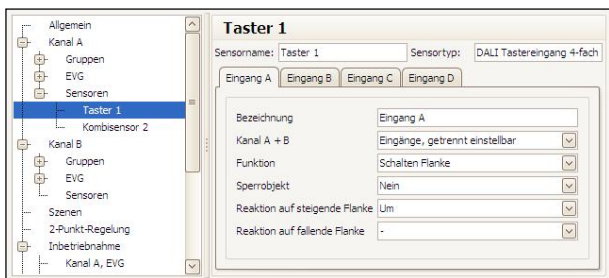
Allgemein
Kanal A
Gruppen
EVG
Sensoren
Taster 1
Kombisensor 2
Kanal B
Gruppen
EVG
Sensoren
Szenen
2-Punkt-Regelung
Inbetriebnahme
Kanal A, EVG

Taster 1

Sensorname: Taster 1
Sensortyp: DALI Tastereingang 4-fach

Eingang A | Eingang B | Eingang C | Eingang D

| | |
|---|---|
| Bezeichnung | Eingang A |
| Kanal A + B | Eingänge, getrennt einstellbar |
| Funktion | Schalten Flanke |
| Sperrobjekt | Nein |
| Reaktion auf steigende Flanke | Um |
| Reaktion auf fallende Flanke | - |